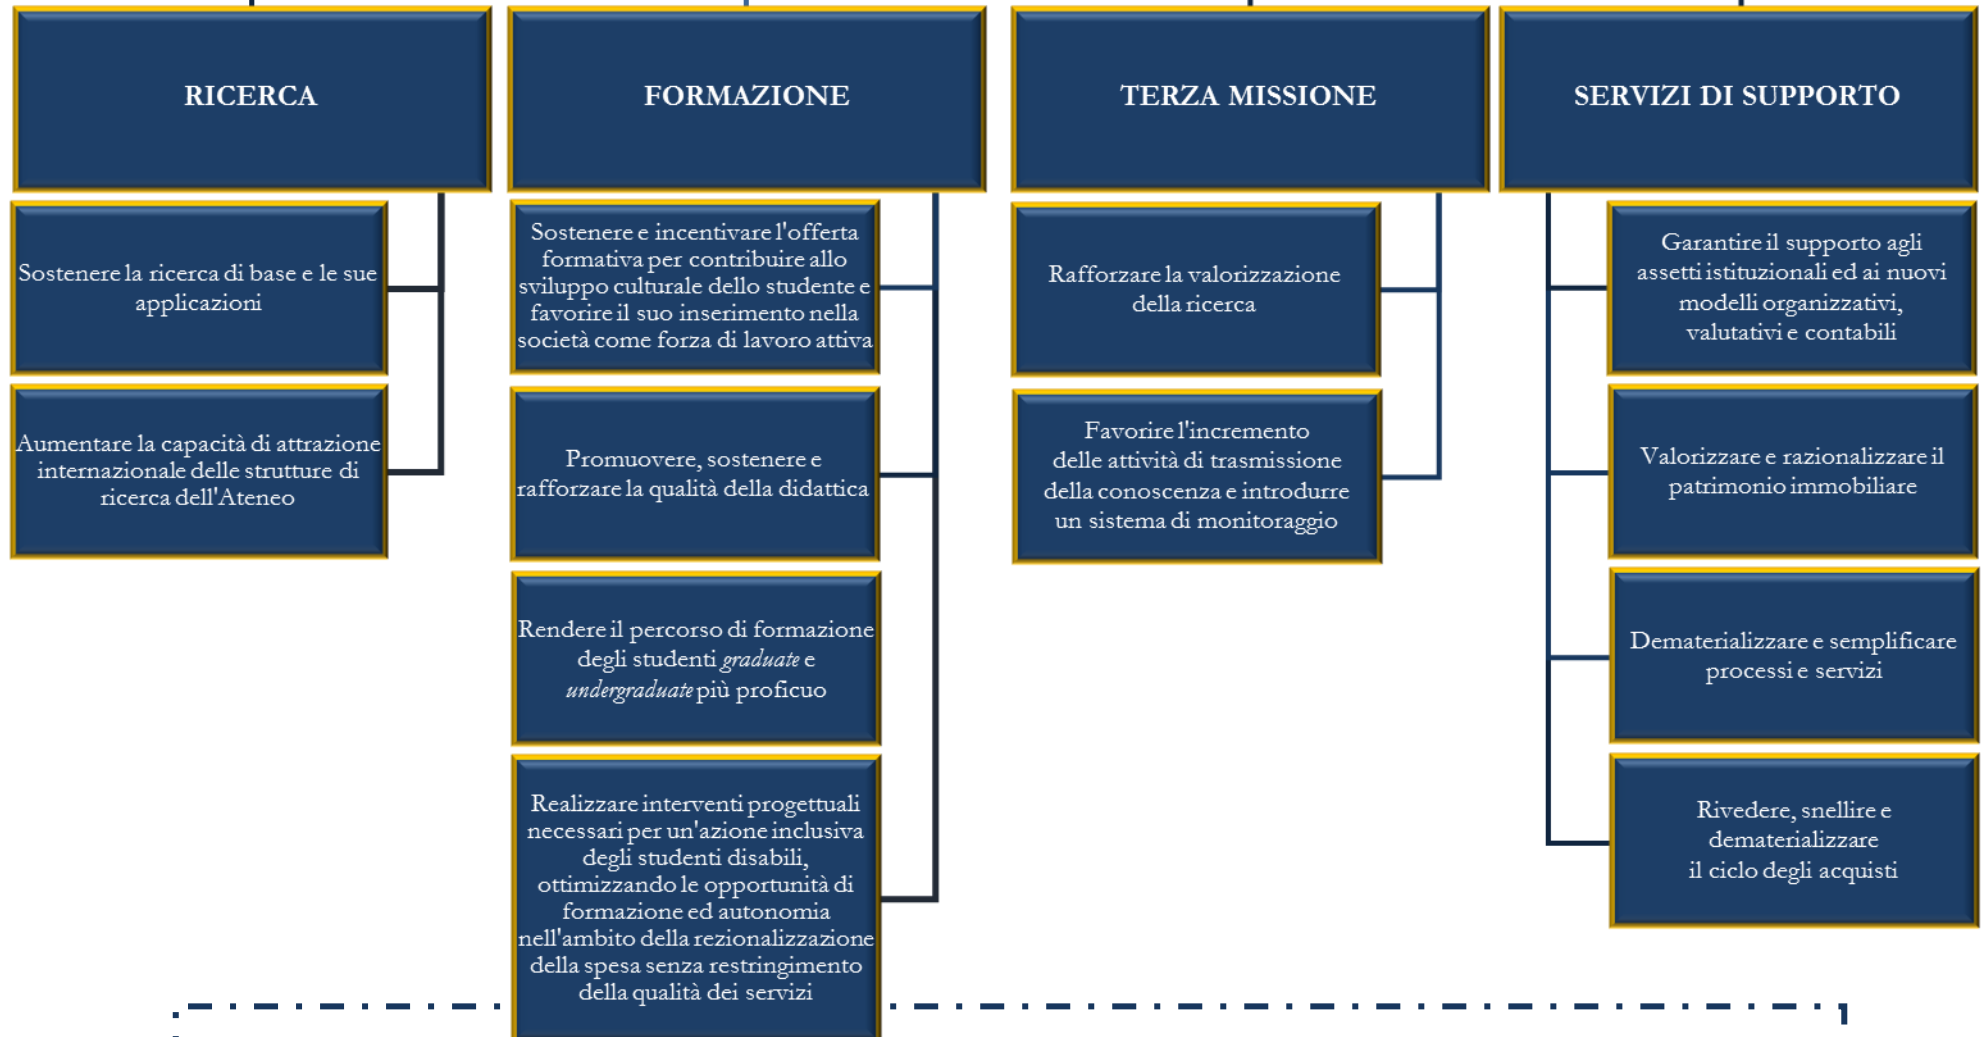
RICERCA

Sostenere la ricerca di base e le sue applicazioni

Aumentare la capacità di attrazione internazionale delle strutture di ricerca dell'Ateneo

FORMAZIONE

Sostenere e incentivare l'offerta formativa per contribuire allo sviluppo culturale dello studente e favorire il suo inserimento nella società come forza di lavoro attiva

Promuovere, sostenere e rafforzare la qualità della didattica

Rendere il percorso di formazione degli studenti *graduate* e *undergraduate* più proficuo

Realizzare interventi progettuali necessari per un'azione inclusiva degli studenti disabili, ottimizzando le opportunità di formazione ed autonomia nell'ambito della rezionalizzazione della spesa senza restringimento della qualità dei servizi

TERZA MISSIONE

Rafforzare la valorizzazione della ricerca

Favorire l'incremento delle attività di trasmissione della conoscenza e introdurre un sistema di monitoraggio

SERVIZI DI SUPPORTO

Garantire il supporto agli assetti istituzionali ed ai nuovi modelli organizzativi, valutativi e contabili

Valorizzare e razionalizzare il patrimonio immobiliare

Dematerializzare e semplificare processi e servizi

Rivedere, snellire e dematerializzare il ciclo degli acquisti